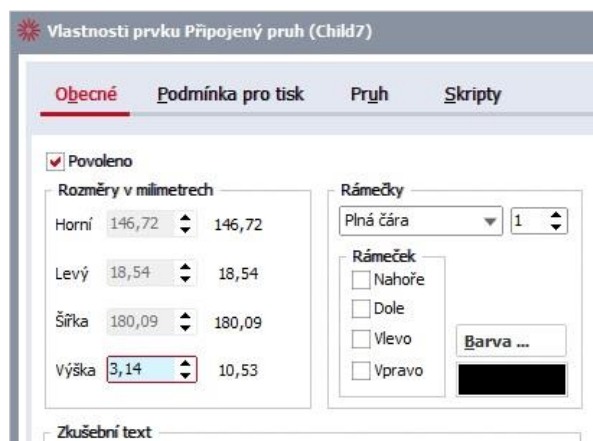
Vlastnosti prvku Připojený pruh (Child7)

Obecné Podmínka pro tisk Pruh Skripty

Povoleno

Rozměry v milimetrech

Horní 146,72 146,72

Levý 18,54 18,54

Šířka 180,09 180,09

Výška 3,14 10,53

Rámečky

Plná čára 1

Rámeček

Nahoře

Dole

Vlevo

Vpravo

Barva ...

Zkušební text